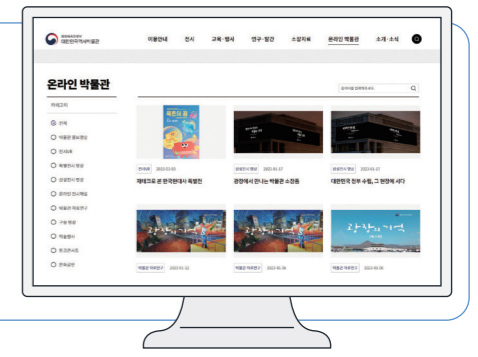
대한민국역사박물관

이용안내 전시 교육·행사 연구·발간 소장자료 온라인 박물관 소개·소식

온라인 박물관

카테고리

전체

박물관 홍보영상

전시회

특별전시 영상

상설전시 영상

온라인 전시해설

박물관 아카이브

기술 영상

학술행사

토크콘서트

문화공연

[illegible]

전시회 2022.03.03
재테크로 본 한국현대사 특별전

상설전시 영상 2022.01.27
광화에서 만나는 박물관 소장품

상설전시 영상 2022.01.27
대한민국 정부 수립, 그 현장에 서다

박물관 아카이브 2022.01.12

박물관 아카이브 2022.01.06

박물관 아카이브 2022.01.06